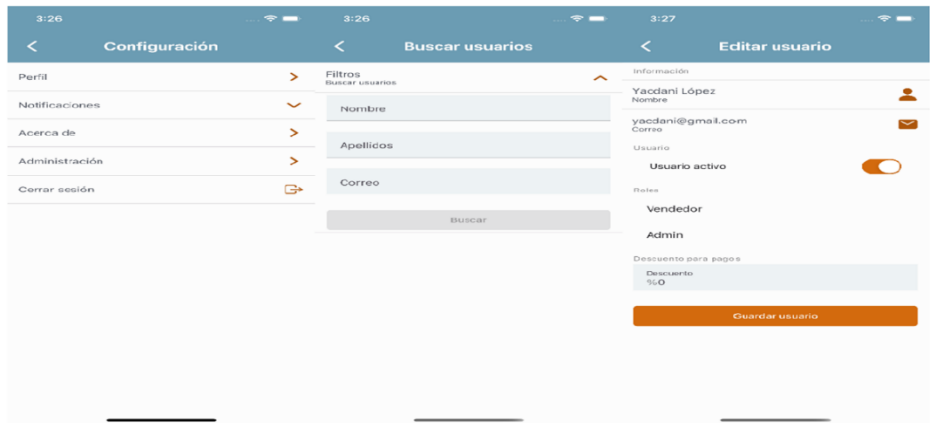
3:26

Configuración

Perfil

Notificaciones

Acerca de

Administración

Cerrar sesión

3:26

Buscar usuarios

Filtros
Buscar usuarios

Nombre

Apellidos

Correo

Buscar

3:27

Editar usuario

Información

Yacdani López
Nombre

yacdani@gmail.com
Correo

Usuario

Usuario activo

Roles

Vendedor

Admin

Descuento para pagos

Descuento
%0

Guardar usuario